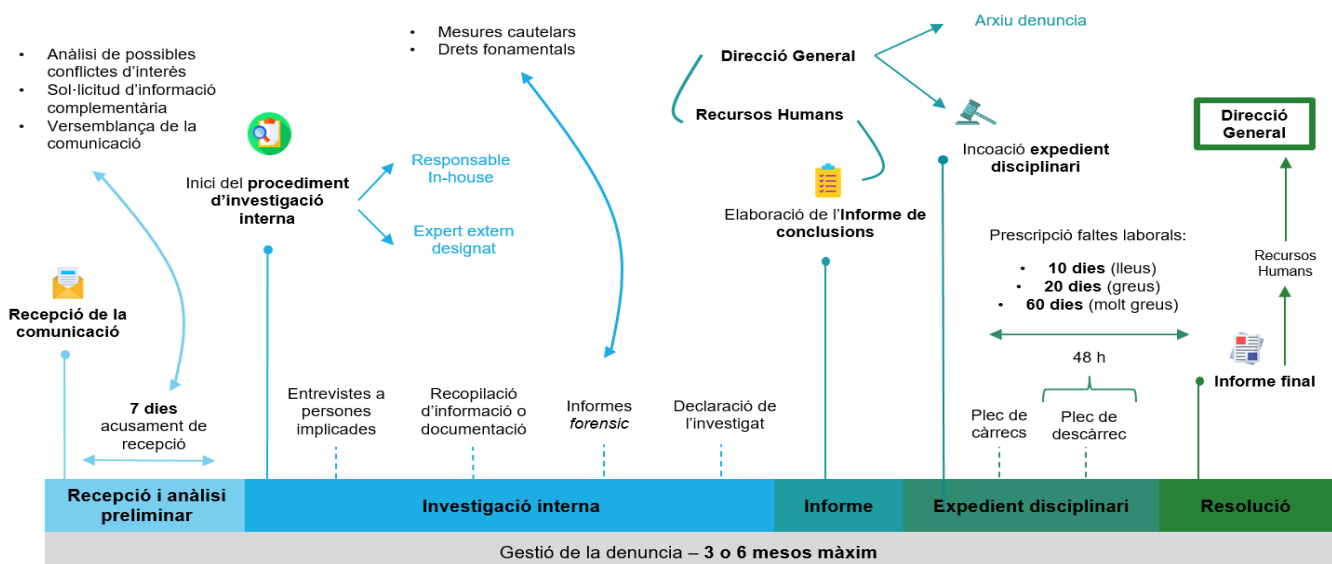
- Anàlisi de possibles conflictes d'interès
- Sol·licitud d'informació complementària
- Versemblança de la comunicació

Recepció de la comunicació

7 dies acusament de recepció

Inici del **procediment d'investigació interna**

Responsable In-house

Expert extern designat

- Mesures cautelars
- Drets fonamentals

Entrevistes a persones implicades

Recopilació d'informació o documentació

Informes *forensic*

Declaració de l'investigat

**Direcció General**

**Recursos Humans**

Elaboració de l'**Informe de conclusions**

Arxiu denuncia

Incoació **expedient disciplinari**

Prescripció faltes laborals:
- **10 dies** (lleus)
- **20 dies** (greus)
- **60 dies** (molt greus)

48 h

Plec de càrrecs

Plec de descàrrec

**Direcció General**

Recursos Humans

**Informe final**

| Recepció i anàlisi preliminar | Investigació interna | Informe | Expedient disciplinari | Resolució |
|---|---|---|---|---|

Gestió de la denuncia – **3 o 6 mesos màxim**